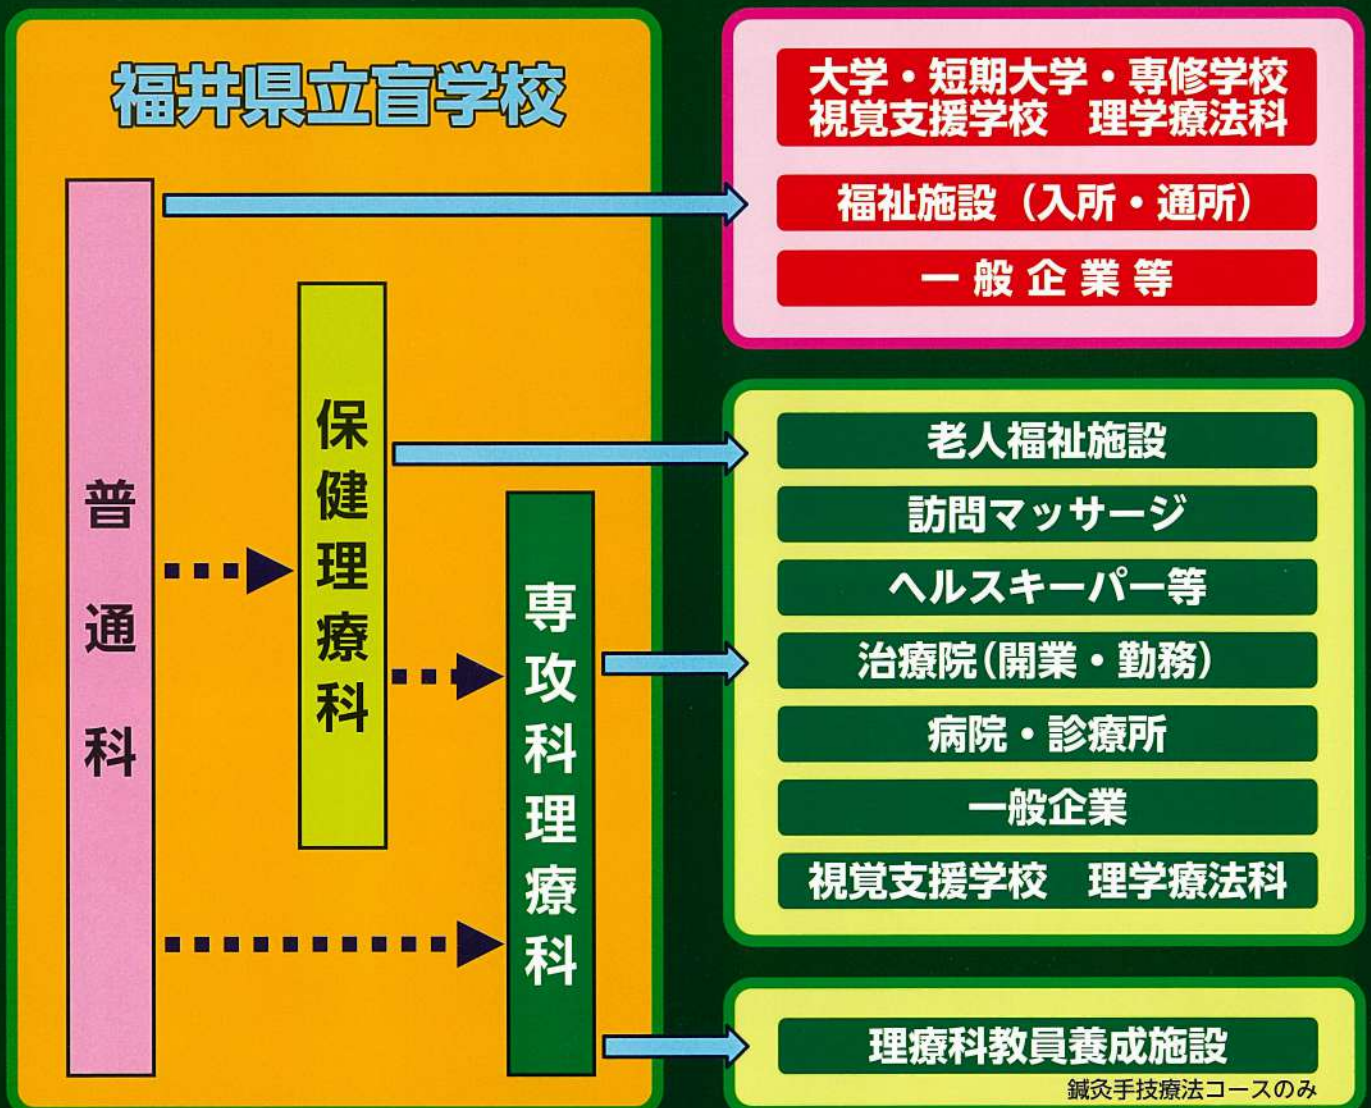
福井県立盲学校

普通科

保健理療科

専攻科理療科

大学・短期大学・専修学校
視覚支援学校　理学療法科

福祉施設（入所・通所）

一般企業等

老人福祉施設

訪問マッサージ

ヘルスキーパー等

治療院（開業・勤務）

病院・診療所

一般企業

視覚支援学校　理学療法科

理療科教員養成施設

鍼灸手技療法コースのみ